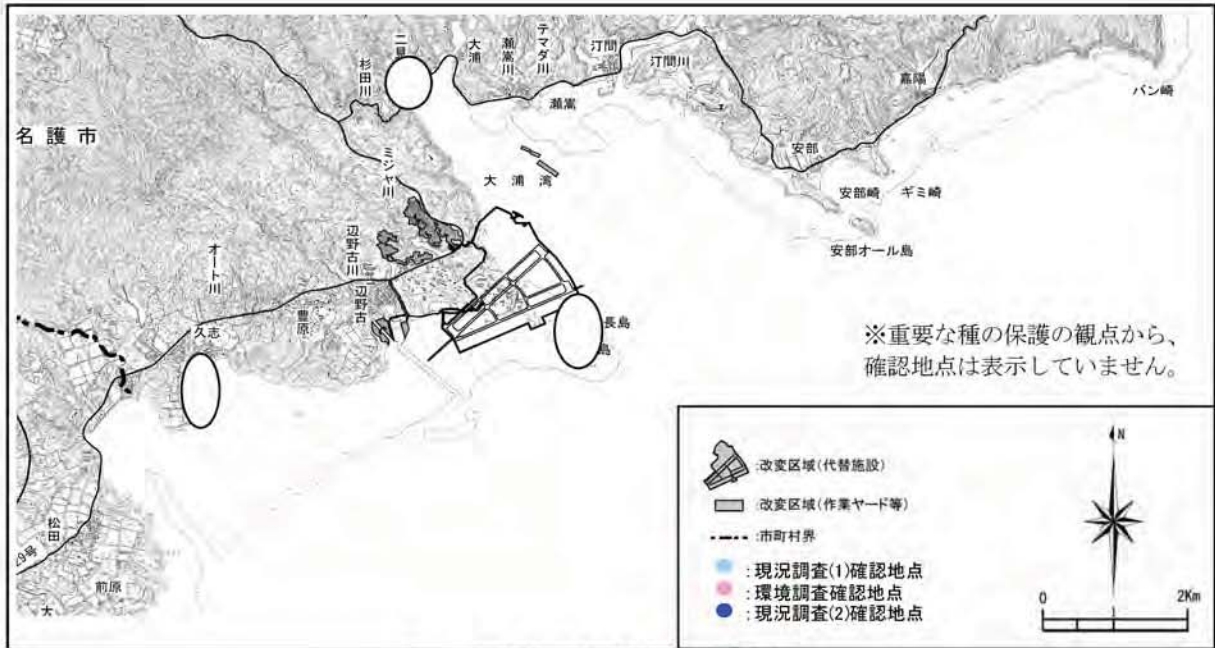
名護市

二見

杉田川

大浦

瀬嵩川

テマダ川

汀間

汀間川

瀬嵩

嘉陽

バン崎

ミジャ川

大浦湾

安部

安部崎

ギミ崎

安部オール島

辺野古川

オート川

辺野古

豊原

久志

長島

※重要な種の保護の観点から、確認地点は表示していません。

松田

29号

前原

大

:改変区域(代替施設)

:改変区域(作業ヤード等)

:市町村界

:現況調査(1)確認地点

:環境調査確認地点

:現況調査(2)確認地点

N

0

2Km